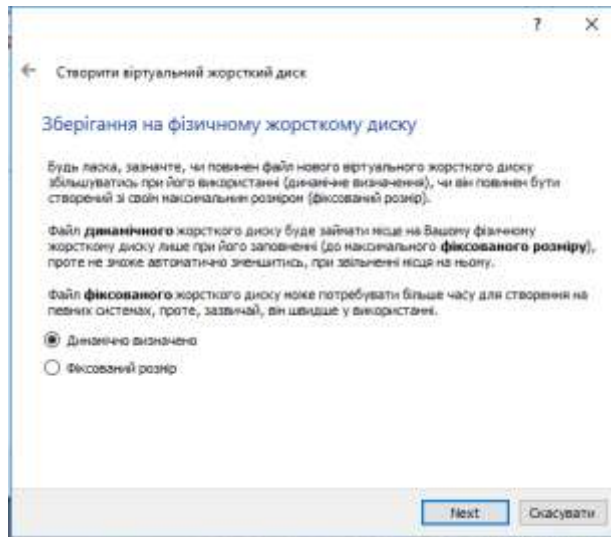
?

×

Створити віртуальний жорсткий диск

Зберігання на фізичному жорсткому диску

Будь ласка, зазначте, чи повинен файл нового віртуального жорсткого диску збільшуватись при його використанні (динамічне визначення), чи він повинен бути створений зі своїм максимальним розміром (фіксований розмір).

Файл динамічного жорсткого диску буде займати місце на Вашому фізичному жорсткому диску лише при його заповненні (до максимального фіксованого розміру), проте не зможе автоматично зменшитись, при звільненні місця на ньому.

Файл фіксованого жорсткого диску може потребувати більше часу для створення на певних системах, проте, зазвичай, він швидше у використанні.

Динамічно визначено

Фіксований розмір

Next

Скасувати